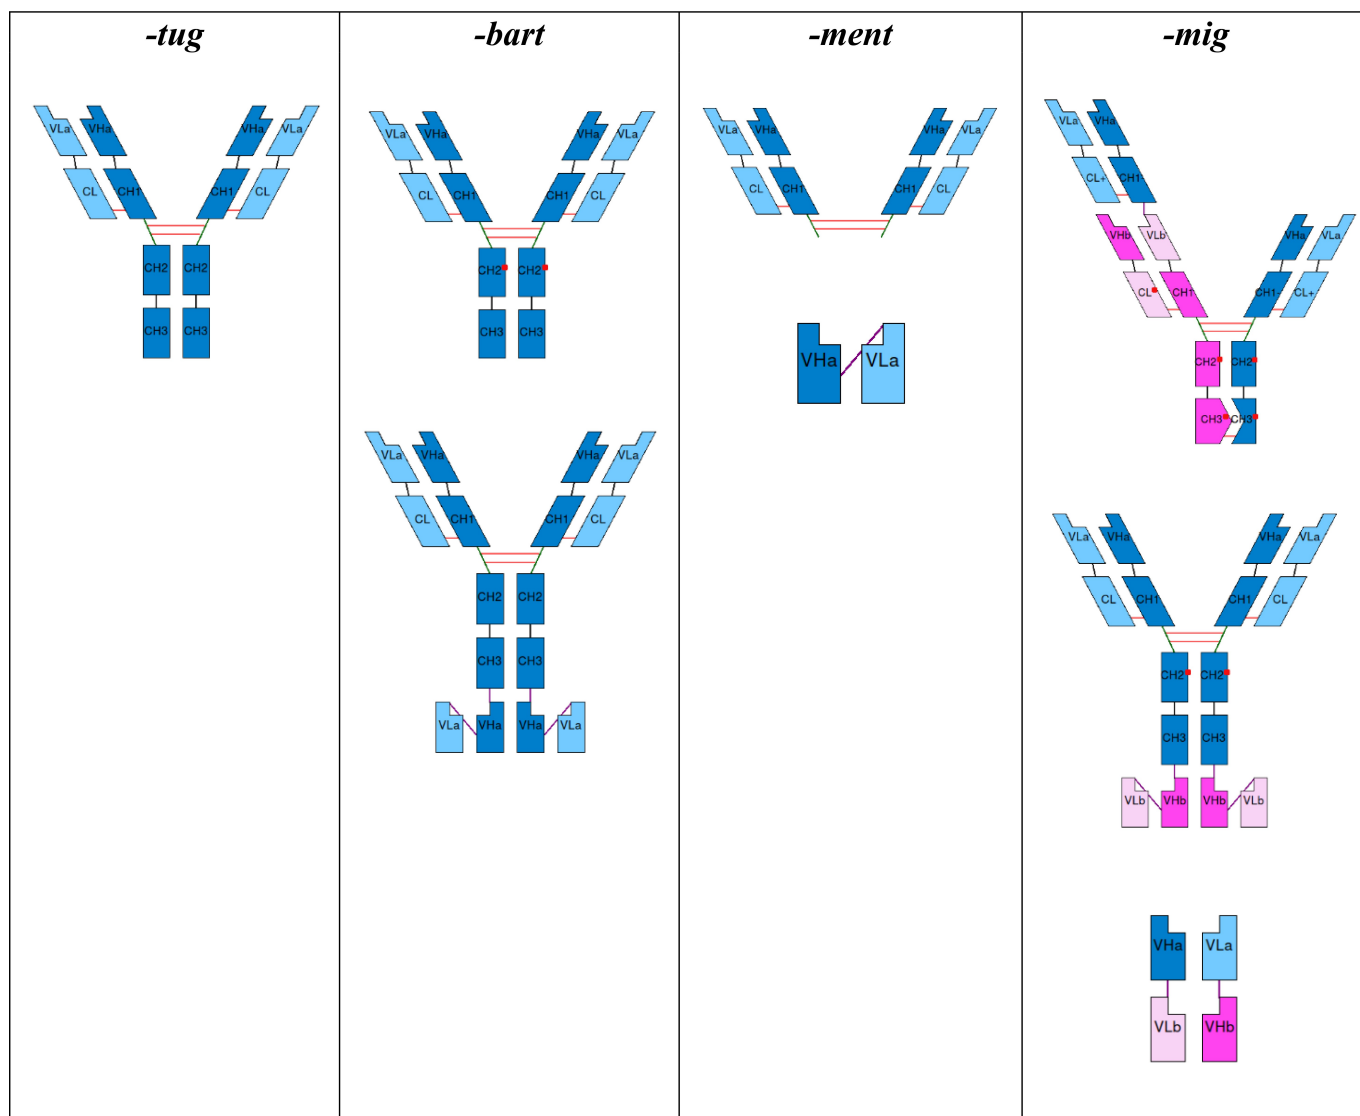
| -tug | -bart | -ment | -mig |
|---|---|---|---|
| VLa VHa VHa VLa CL CH1 CH1 CL CH2 CH2 CH3 CH3 | VLa VHa VHa VLa CL CH1 CH1 CL CH2 CH2 CH3 CH3 | VLa VHa VHa VLa CL CH1 CH1 CL | VLa VHa CL+ CH1 VHb VLb VHa VLa CL CH1 CH1 CL+ CH2 CH2 CH3 CH3 |
| | VLa VHa VHa VLa CL CH1 CH1 CL CH2 CH2 CH3 CH3 VLa VHa VHa VLa | VHa VLa | VLa VHa VHa VLa CL CH1 CH1 CL CH2 CH2 CH3 CH3 VLb VHb VHb VLb |
| | | | VHa VLa VLb VHb |